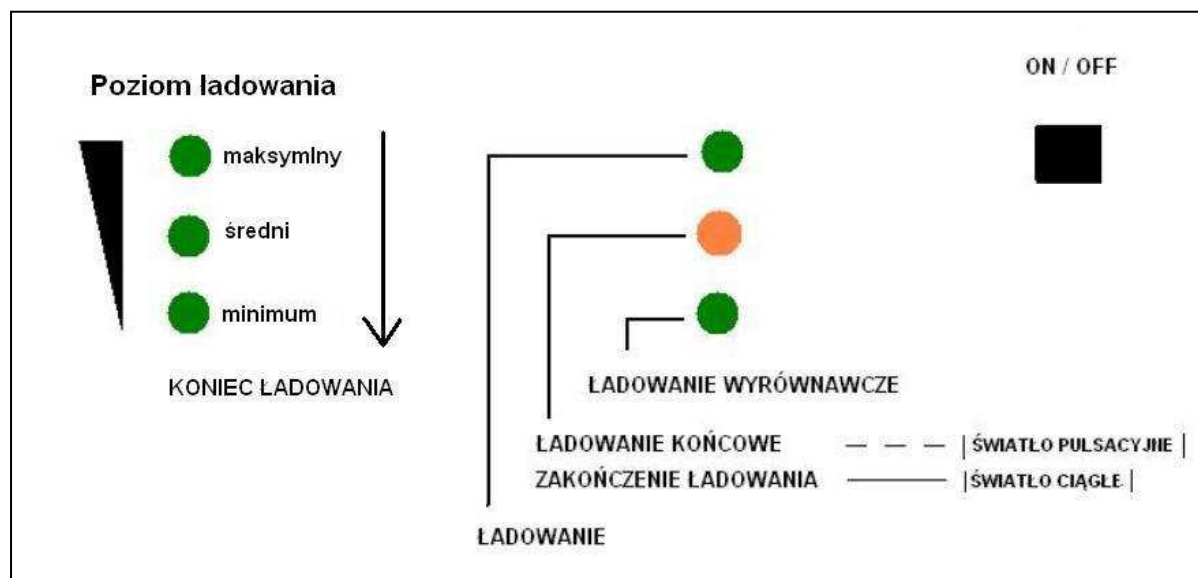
Poziom ładowania

ON / OFF

maksymlny

średni

minimum

KONIEC ŁADOWANIA

ŁADOWANIE WYRÓWNAWCZE

ŁADOWANIE KOŃCOWE — — — | ŚWIATŁO PULSACYJNE |

ZAKOŃCZENIE ŁADOWANIA ——— | ŚWIATŁO CIĄGŁE |

ŁADOWANIE